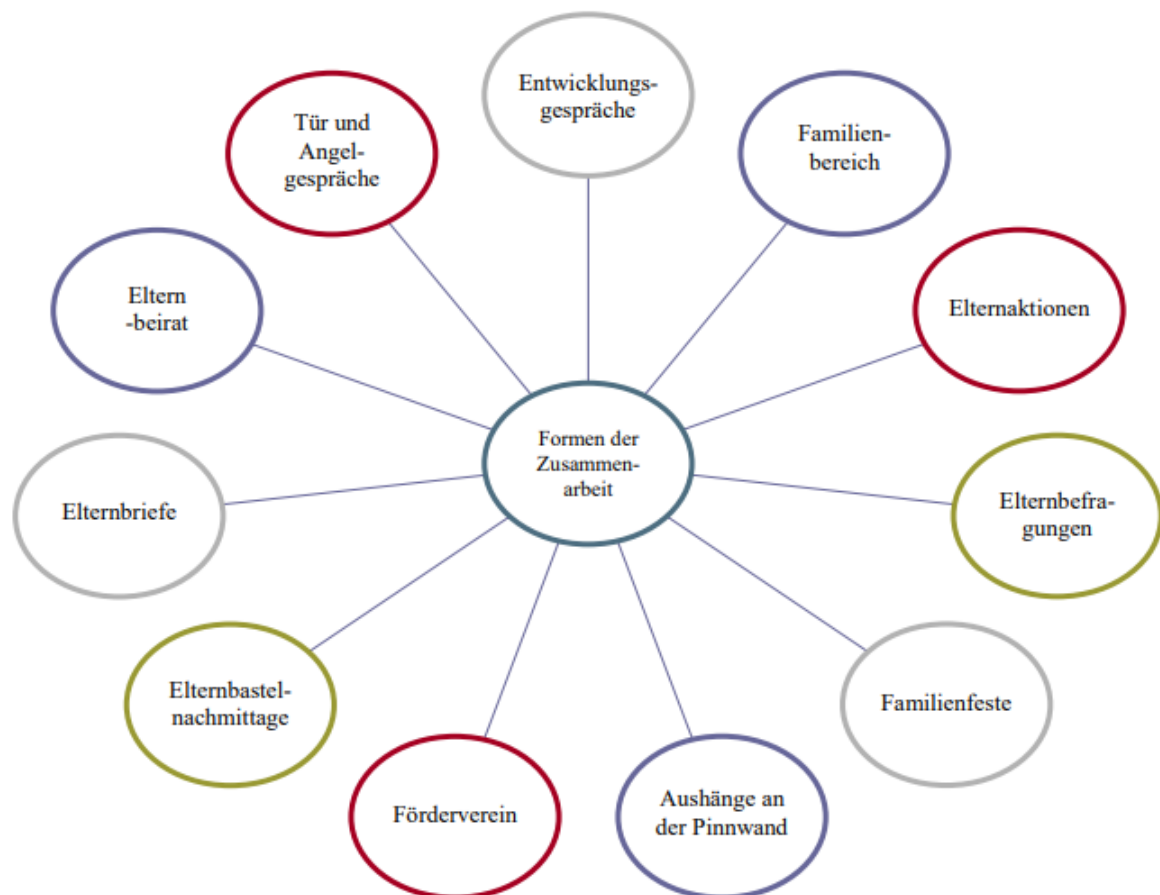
Entwicklungsgespräche

Tür und Angelgespräche

Familienbereich

Eltern -beirat

Elternaktionen

Formen der Zusammenarbeit

Elternbriefe

Elternbefragungen

Elternbastelnachmittage

Familienfeste

Förderverein

Aushänge an der Pinnwand